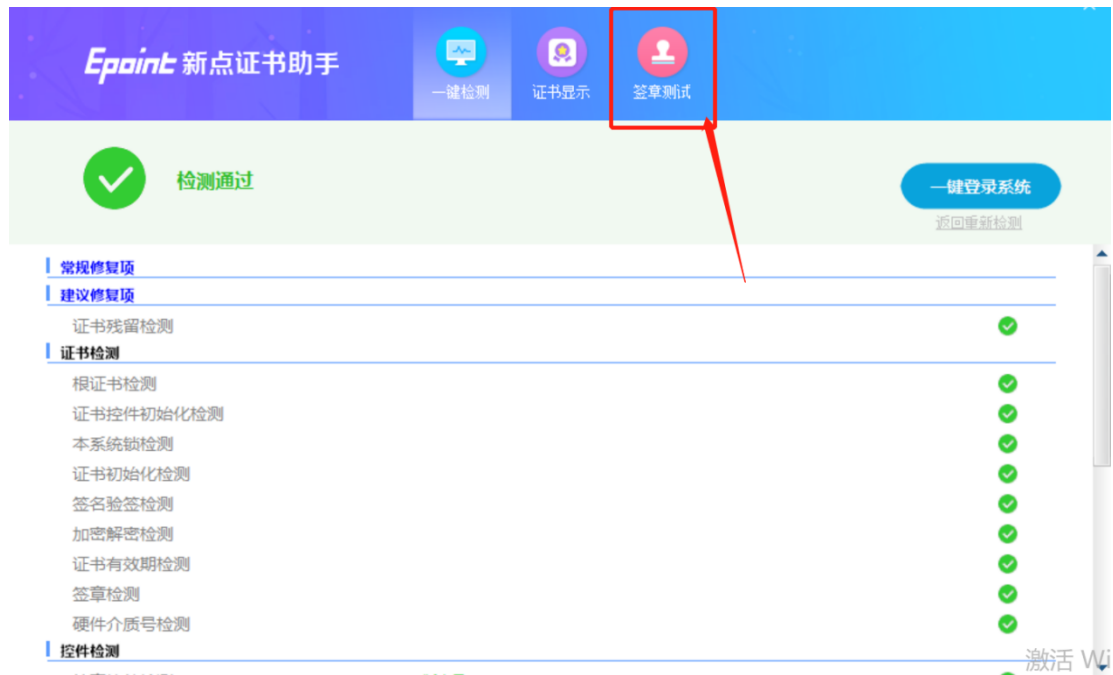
Epoint 新点证书助手

一键检测 证书显示 签章测试

检测通过

一键登录系统

返回重新检测

常规修复项

建议修复项

证书残留检测

证书检测

根证书检测

证书控件初始化检测

本系统锁检测

证书初始化检测

签名验签检测

加密解密检测

证书有效期检测

签章检测

硬件介质号检测

控件检测

激活 Wi